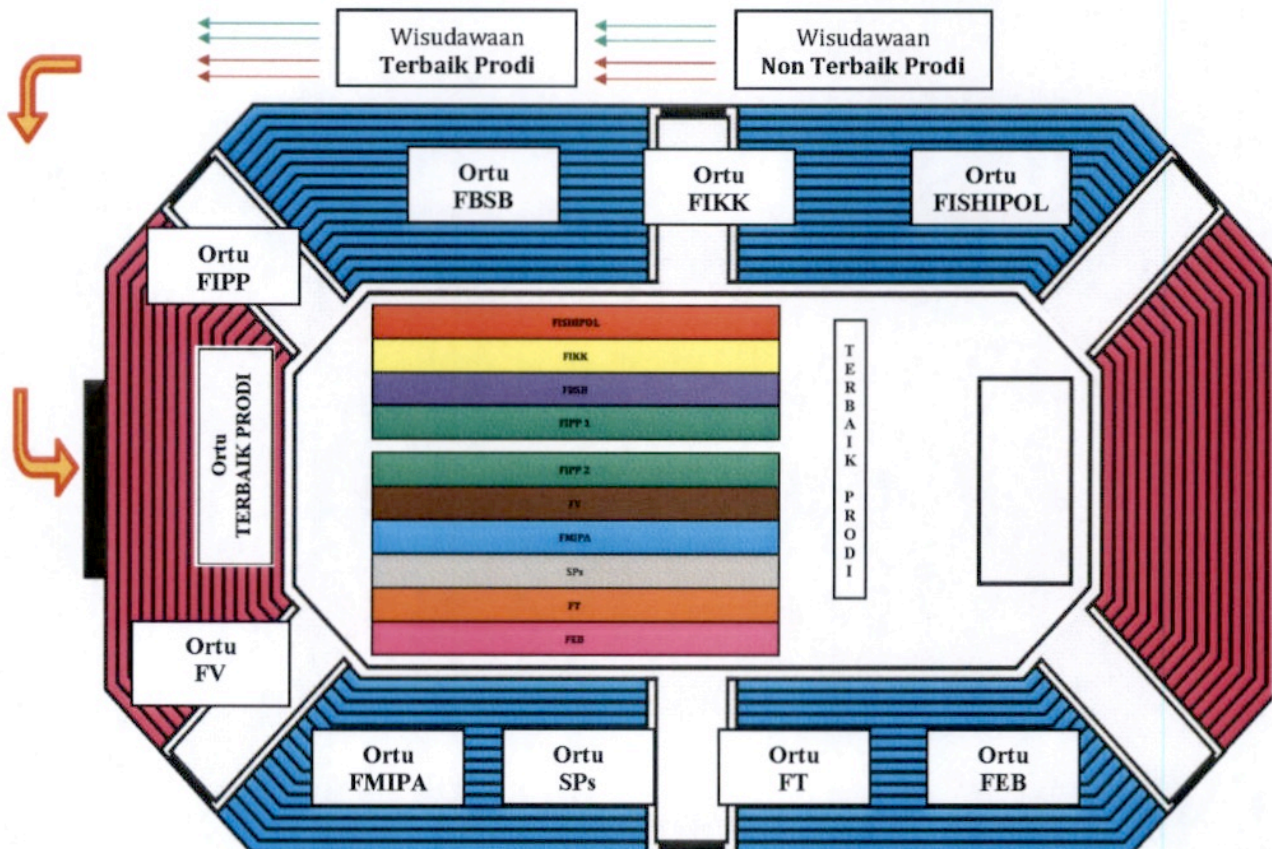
Wisudawaan
Terbaik Prodi

Wisudawaan
Non Terbaik Prodi

Ortu
FBSB

Ortu
FIKK

Ortu
FISHIPOL

Ortu
FIPP

Ortu
TERBAIK PRODI

FISHIPOL
FIKK
FBSB
FIPP 1

FIPP 2
FV
FMIPA
SPs
FT
FEB

TERBAIK PRODI

Ortu
FV

Ortu
FMIPA

Ortu
SPs

Ortu
FT

Ortu
FEB